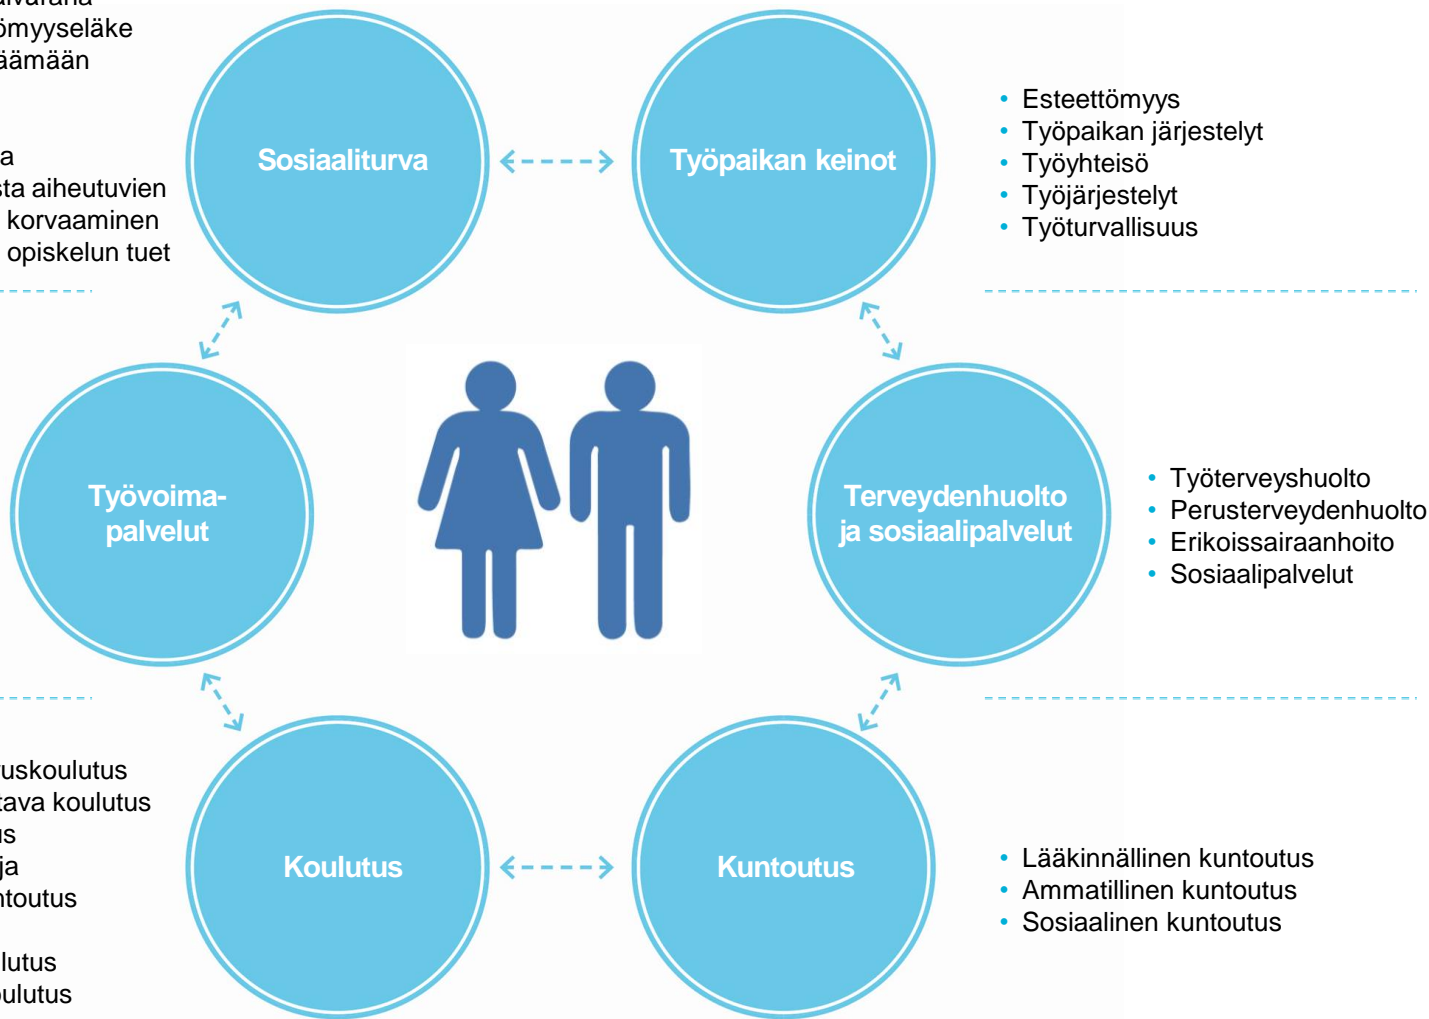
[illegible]alvarana
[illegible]ömyyseläke
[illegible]äämään

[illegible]a
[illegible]sta aiheutuvien
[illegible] korvaaminen
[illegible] opiskelun tuet

Sosiaaliturva

Työpaikan keinot

- Esteettömyys
- Työpaikan järjestelyt
- Työyhteisö
- Työjärjestelyt
- Työturvallisuus

Työvoima-palvelut

Terveydenhuolto ja sosiaalipalvelut

- Työterveyshuolto
- Perusterveydenhuolto
- Erikoissairaanhoito
- Sosiaalipalvelut

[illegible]uskoulutus
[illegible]tava koulutus
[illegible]us
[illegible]ja
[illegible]ntoutus

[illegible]lutus
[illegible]ulutus

Koulutus

Kuntoutus

- Lääkinnällinen kuntoutus
- Ammatillinen kuntoutus
- Sosiaalinen kuntoutus